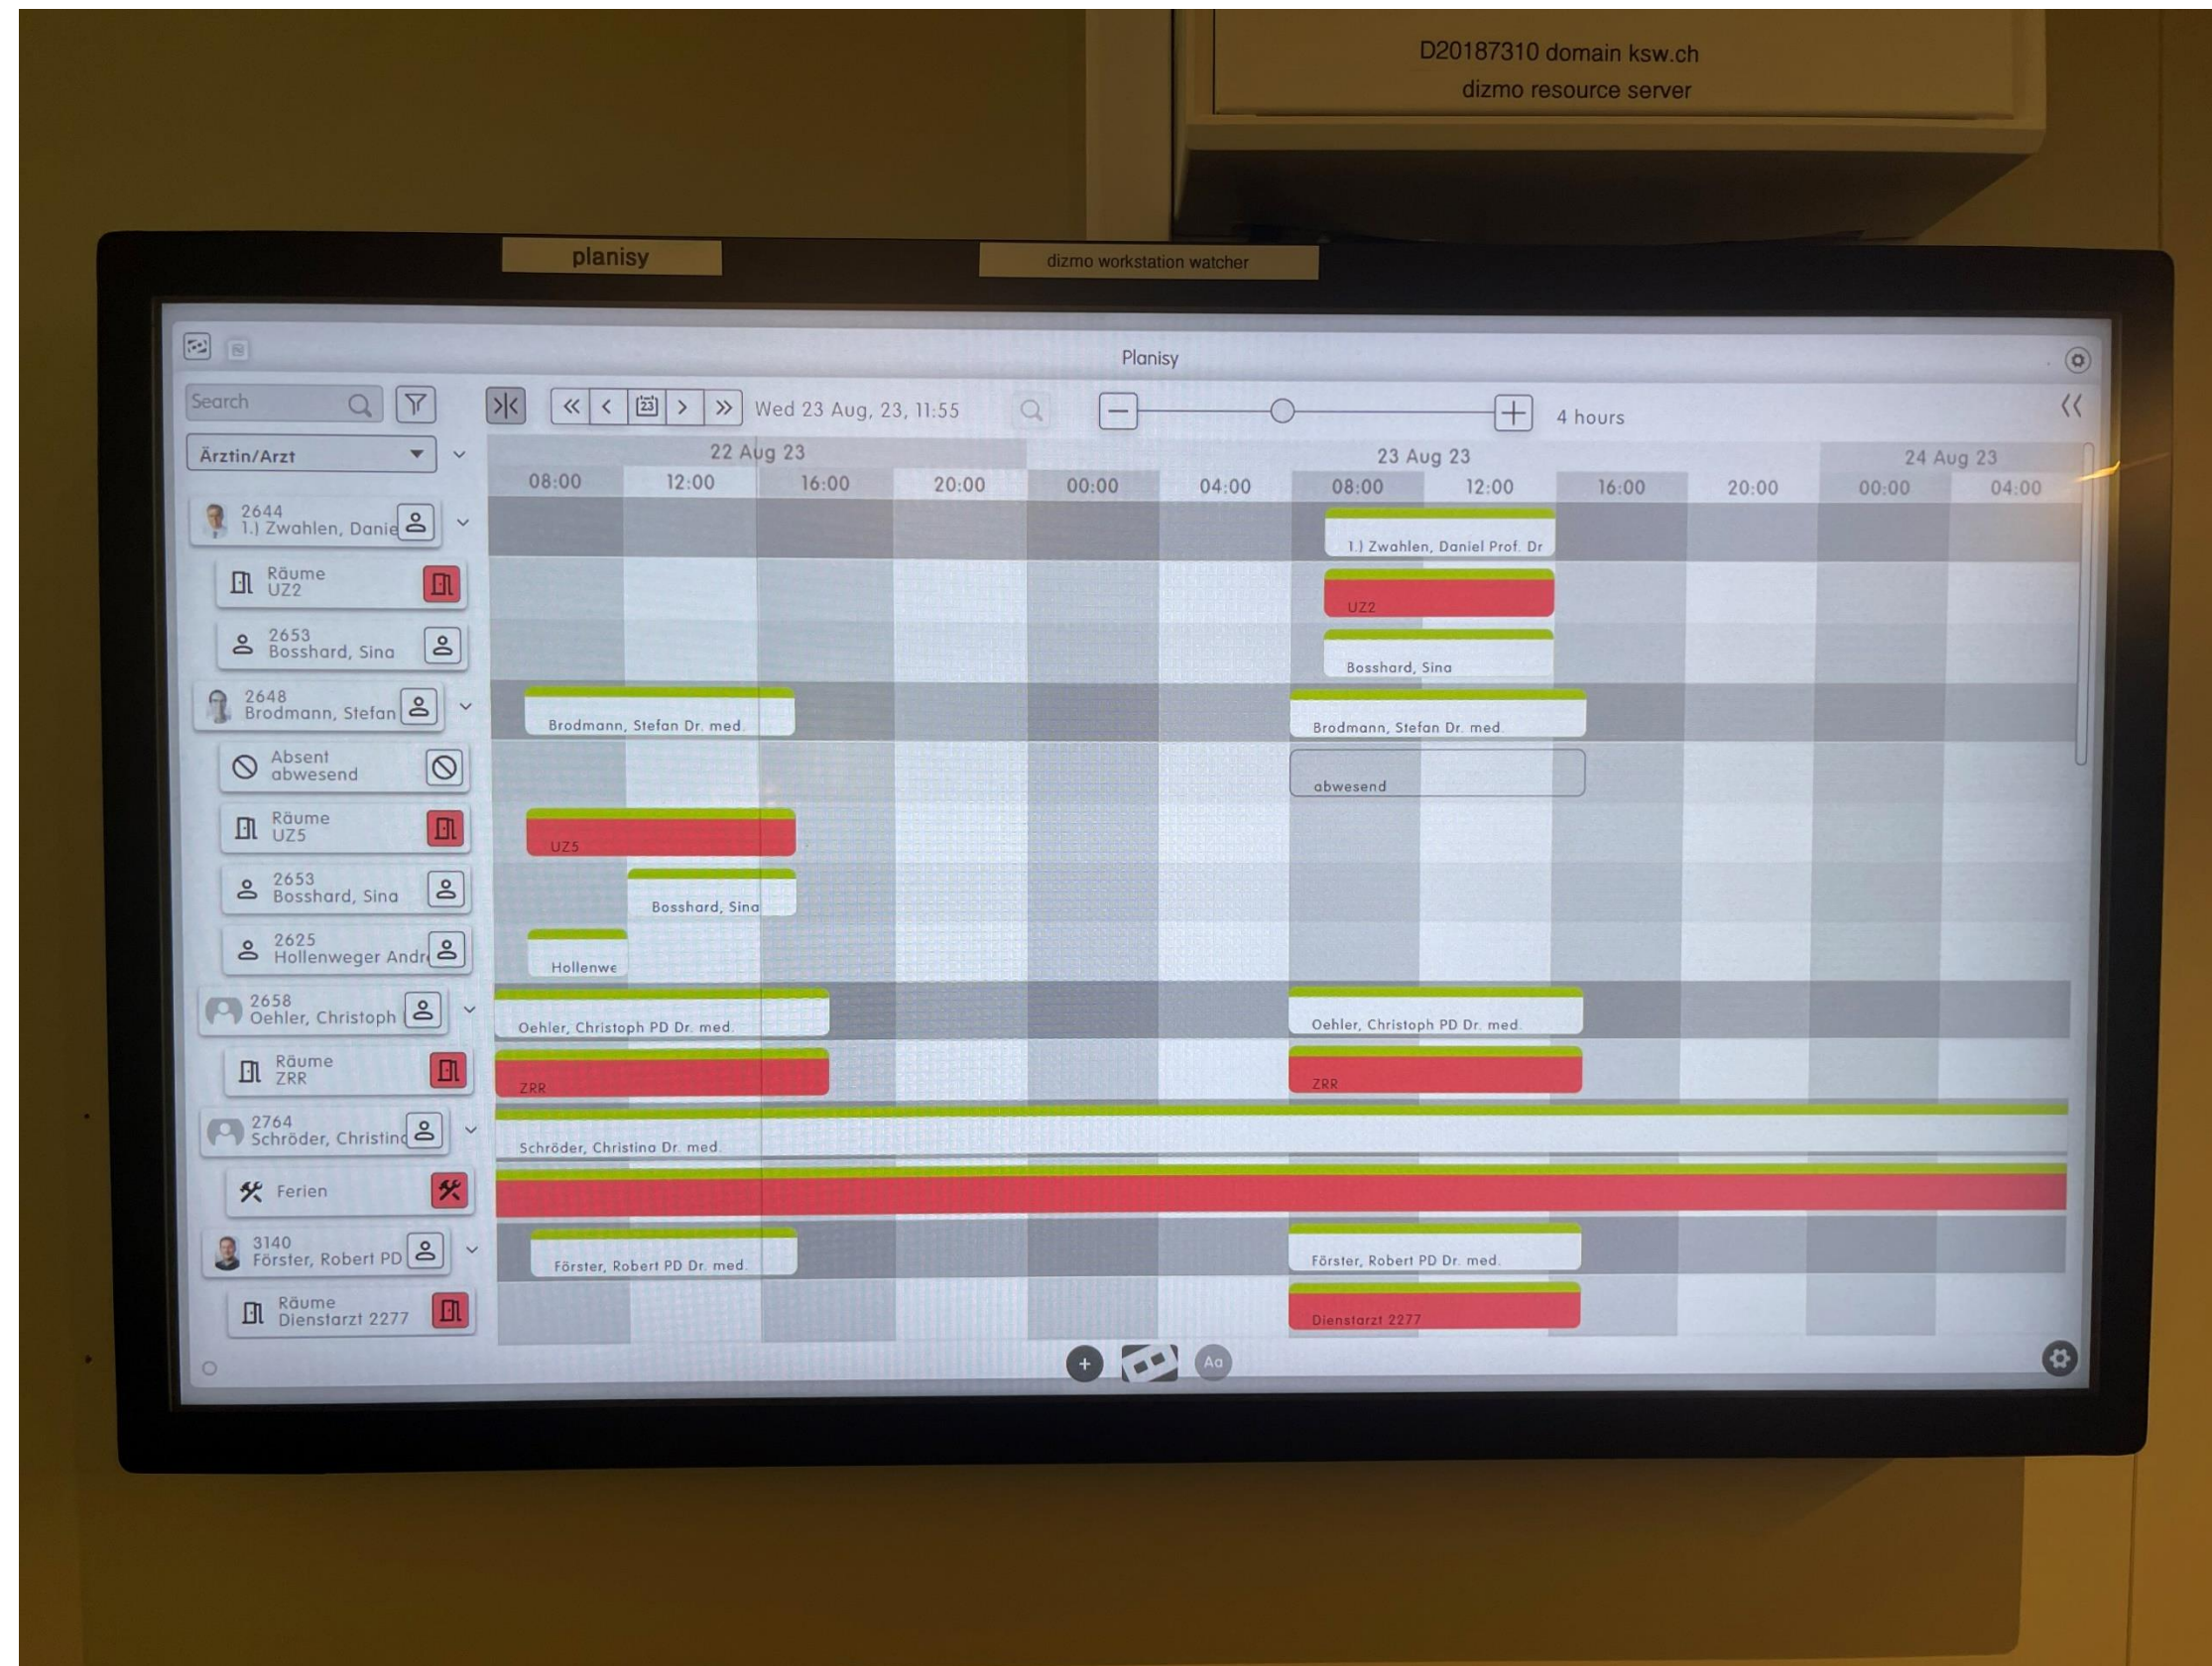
D20187310 domain ksw.ch
dizmo resource server

planisy

dizmo workstation watcher

Planisy

Search

Wed 23 Aug, 23, 11:55

4 hours

Ärztin/Arzt

22 Aug 23
23 Aug 23
24 Aug 23

08:00 12:00 16:00 20:00 00:00 04:00 08:00 12:00 16:00 20:00 00:00 04:00

2644
1.) Zwahlen, Danie

Räume
UZ2

2653
Bosshard, Sina

2648
Brodmann, Stefan

Absent
abwesend

Räume
UZ5

2653
Bosshard, Sina

2625
Hollenweger Andr

2658
Oehler, Christoph

Räume
ZRR

2764
Schröder, Christina

Ferien

3140
Förster, Robert PD

Räume
Dienstarzt 2277

1.) Zwahlen, Daniel Prof. Dr

UZ2

Bosshard, Sina

Brodmann, Stefan Dr. med.

Brodmann, Stefan Dr. med.

abwesend

UZ5

Bosshard, Sina

Hollenwe

Oehler, Christoph PD Dr. med.

Oehler, Christoph PD Dr. med.

ZRR

ZRR

Schröder, Christina Dr. med.

Förster, Robert PD Dr. med.

Förster, Robert PD Dr. med.

Dienstarzt 2277

Aa